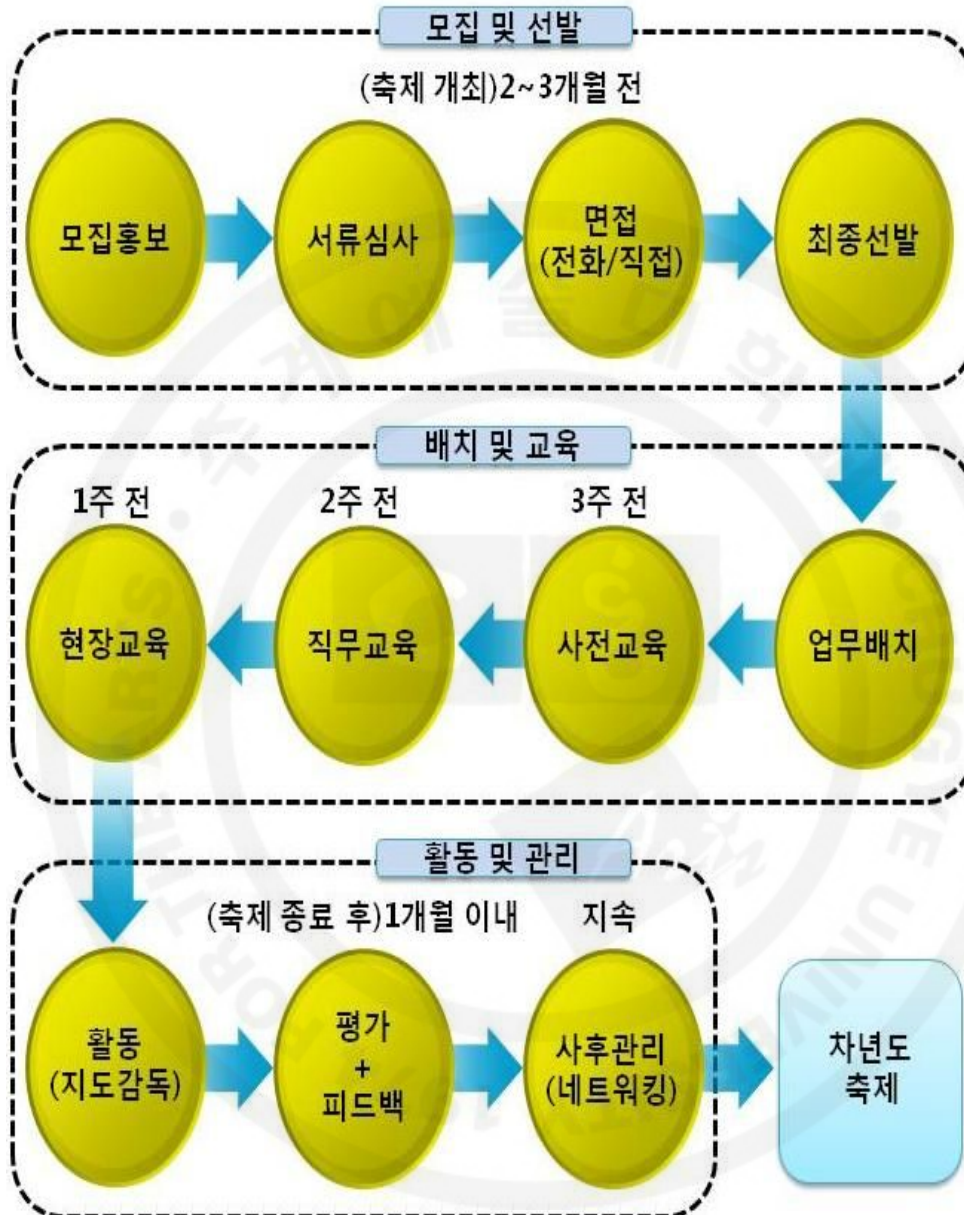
모집 및 선발

(축제 개최)2~3개월 전

모집홍보

서류심사

면접
(전화/직접)

최종선발

배치 및 교육

1주 전

2주 전

3주 전

현장교육

직무교육

사전교육

업무배치

활동 및 관리

(축제 종료 후)1개월 이내

지속

활동
(지도감독)

평가
+
피드백

사후관리
(네트워킹)

차년도
축제